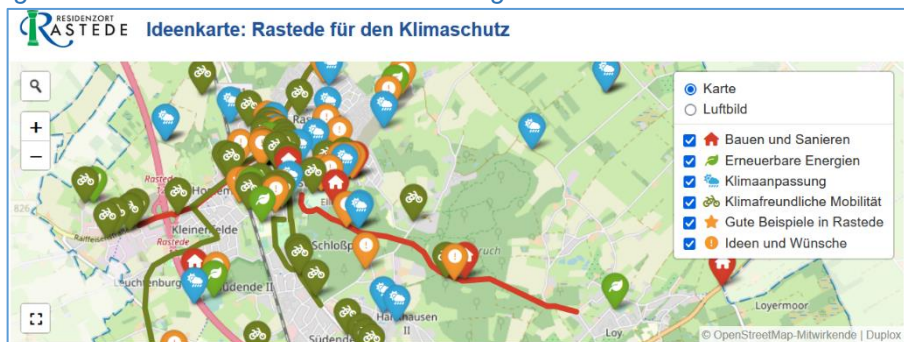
RESIDENZORT RASTEDE Ideenkarte: Rastede für den Klimaschutz

+
−

Karte
Luftbild

Bauen und Sanieren
Erneuerbare Energien
Klimaanpassung
Klimafreundliche Mobilität
Gute Beispiele in Rastede
Ideen und Wünsche

Rastede
Kleinenfelde
Schloßp
Südende II
Hahnhausen II
Loyermoor
Loy

© OpenStreetMap-Mitwirkende | Duplox